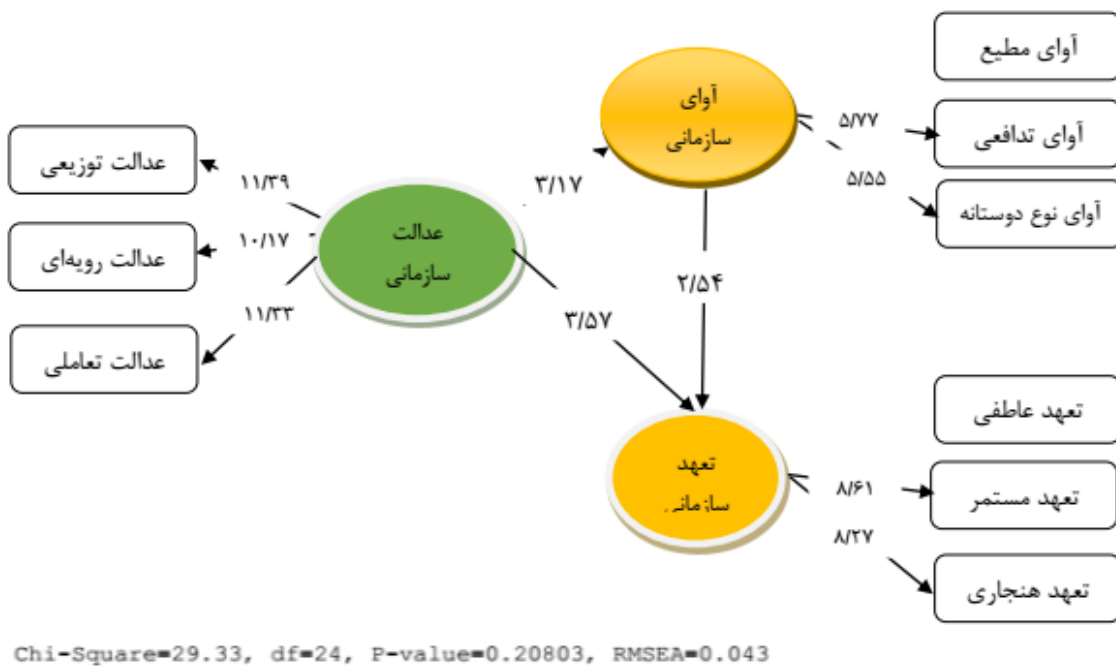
آوای مطیع

آوای سازمانی

۵/۷۷

آوای تدافعی

۵/۵۵

آوای نوع دوستانه

عدالت توزیعی

۱۱/۳۹

۳/۱۷

عدالت سازمانی

عدالت رویه‌ای

۱۰/۱۷

۲/۵۴

۱۱/۲۳

۳/۵۷

عدالت تعاملی

تعهد عاطفی

تعهد سازمانی

۸/۶۱

تعهد مستمر

۸/۲۷

تعهد هنجاری

Chi-Square=29.33, df=24, P-value=0.20803, RMSEA=0.043